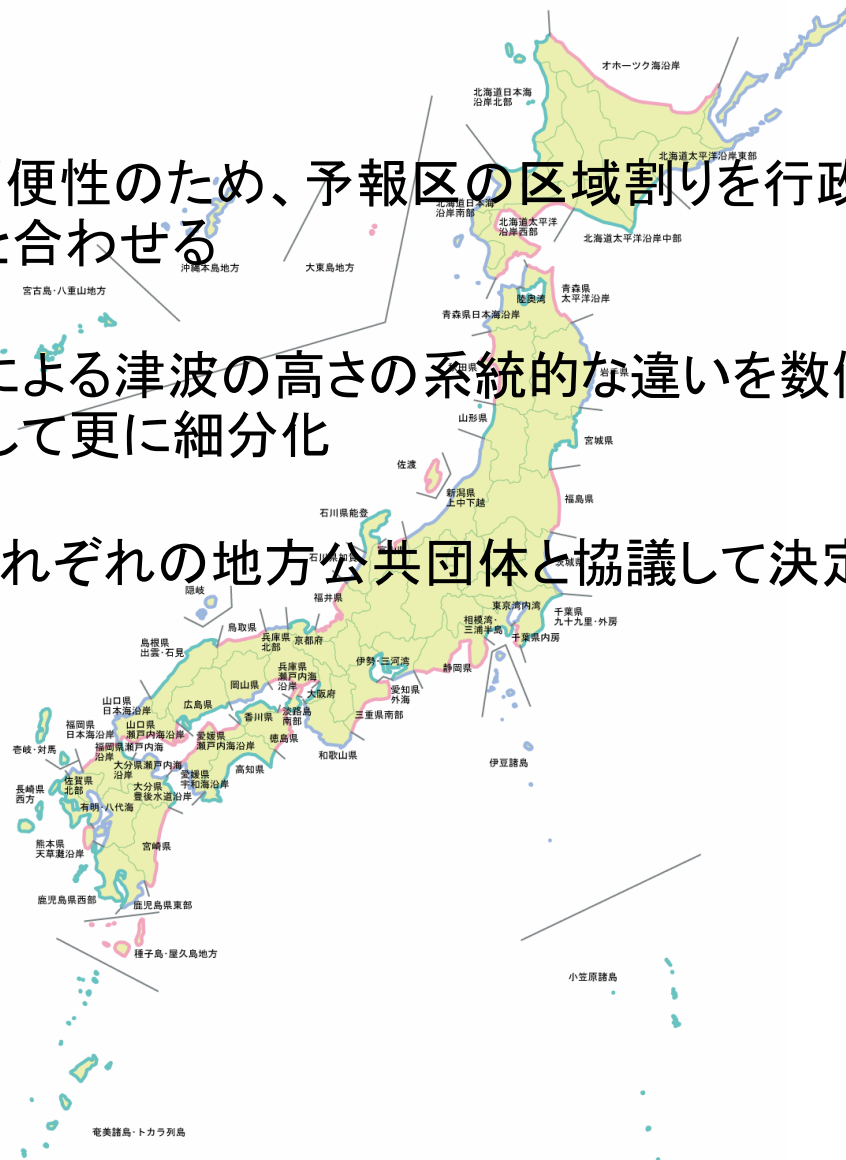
便性のため、予報区の区域割りを行政
と合わせる

による津波の高さの系統的な違いを数値
して更に細分化

れぞれの地方公共団体と協議して決定

オホーツク海沿岸
北海道日本海沿岸北部
北海道太平洋沿岸東部
北海道日本海沿岸南部
北海道太平洋沿岸西部
北海道太平洋沿岸中部
沖縄本島地方
大東島地方
宮古島・八重山地方
陸奥湾
青森県太平洋沿岸
青森県日本海沿岸
秋田県
岩手県
山形県
宮城県
佐渡
新潟県上中下越
福島県
石川県能登
石川県加賀
茨城県
隠岐
福井県
東京湾内湾
千葉県九十九里・外房
相模湾・三浦半島
千葉県内房
鳥取県
兵庫県北部
京都府
島根県出雲・石見
伊勢・三河湾
静岡県
兵庫県瀬戸内海沿岸
岡山県
大阪府
愛知県外海
山口県日本海沿岸
広島県
香川県
淡路島南部
三重県南部
福岡県日本海沿岸
山口県瀬戸内海沿岸
愛媛県瀬戸内海沿岸
徳島県
和歌山県
壱岐・対馬
福岡県瀬戸内海沿岸
大分県瀬戸内海沿岸
高知県
伊豆諸島
佐賀県北部
愛媛県宇和海沿岸
長崎県西方
大分県豊後水道沿岸
有明・八代海
熊本県天草灘沿岸
宮崎県
鹿児島県西部
鹿児島県東部
種子島・屋久島地方
小笠原諸島
奄美諸島・トカラ列島